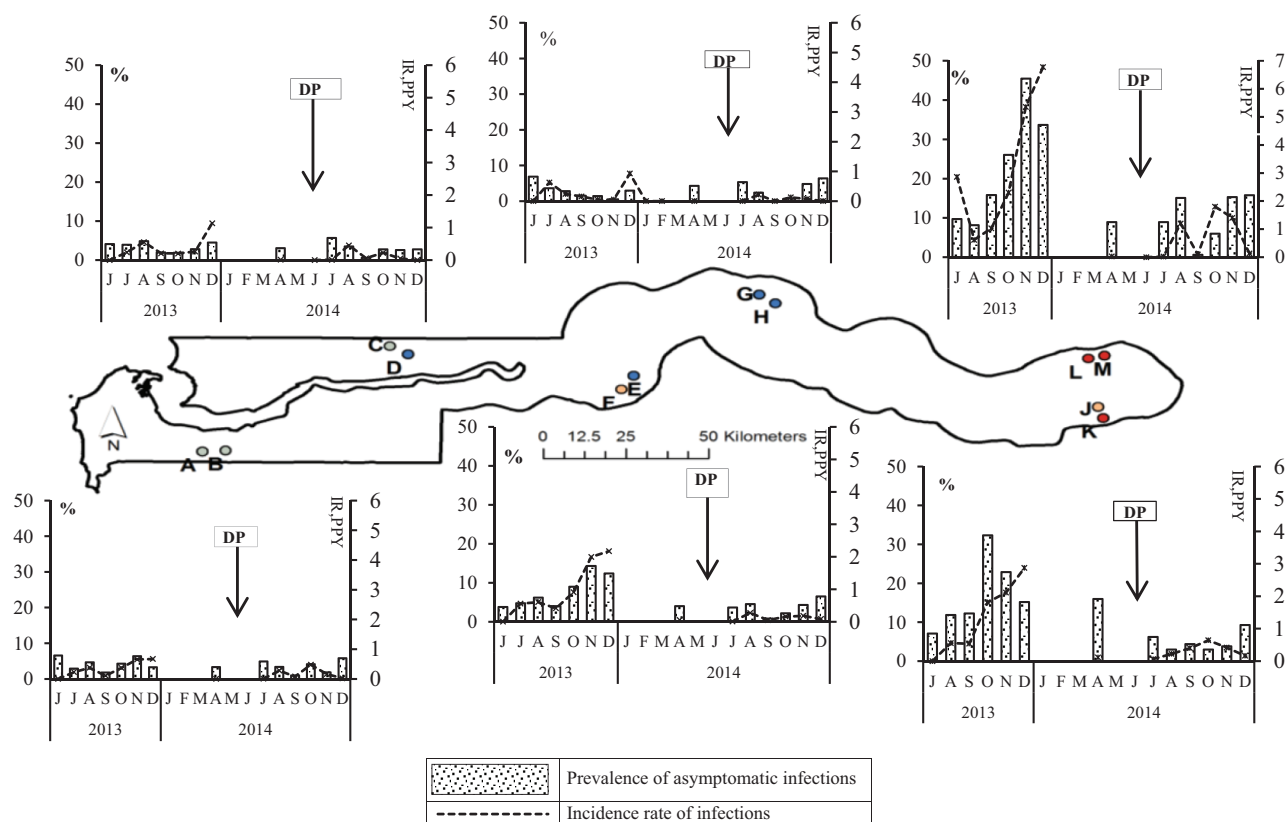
50 % 40 30 20 10 0
IR,PPY 6 5 4 3 2 1 0
DP
J J A S O N D J F M A M J J A S O N D
2013 2014

50 % 40 30 20 10 0
IR,PPY 6 5 4 3 2 1 0
DP
J J A S O N D J F M A M J J A S O N D
2013 2014

50 % 40 30 20 10 0
IR,PPY 7 6 5 4 3 2 1 0
DP
J A S O N D J F M A M J J A S O N D
2013 2014

C D G H L M E F J K A B N

0 12.5 25 50 Kilometers

50 % 40 30 20 10 0
IR,PPY 6 5 4 3 2 1 0
DP
J J A S O N D J F M A M J J A S O N D
2013 2014

50 % 40 30 20 10 0
IR,PPY 6 5 4 3 2 1 0
DP
J J A S O N D J F M A M J J A S O N D
2013 2014

50 % 40 30 20 10 0
IR,PPY 6 5 4 3 2 1 0
DP
J A S O N D J F M A M J J A S O N D
2013 2014

Prevalence of asymptomatic infections
Incidence rate of infections